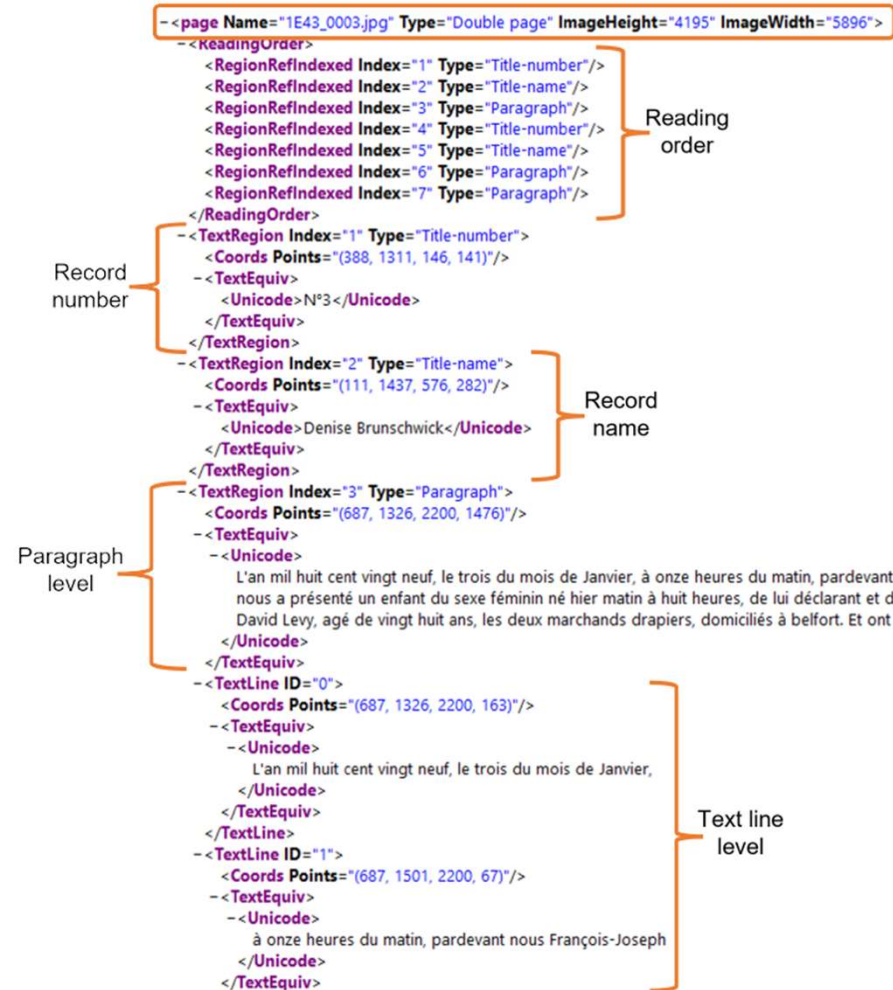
-<page Name="1E43_0003.jpg" Type="Double page" ImageHeight="4195" ImageWidth="5896">
-<ReadingOrder>
<RegionRefIndexed Index="1" Type="Title-number"/>
<RegionRefIndexed Index="2" Type="Title-name"/>
<RegionRefIndexed Index="3" Type="Paragraph"/>
<RegionRefIndexed Index="4" Type="Title-number"/>
<RegionRefIndexed Index="5" Type="Title-name"/>
<RegionRefIndexed Index="6" Type="Paragraph"/>
<RegionRefIndexed Index="7" Type="Paragraph"/>
</ReadingOrder>

Reading order

-<TextRegion Index="1" Type="Title-number">
<Coords Points="(388, 1311, 146, 141)"/>
-<TextEquiv>
<Unicode>N°3</Unicode>
</TextEquiv>
</TextRegion>

Record number

-<TextRegion Index="2" Type="Title-name">
<Coords Points="(111, 1437, 576, 282)"/>
-<TextEquiv>
<Unicode>Denise Brunschwick</Unicode>
</TextEquiv>
</TextRegion>

Record name

-<TextRegion Index="3" Type="Paragraph">
<Coords Points="(687, 1326, 2200, 1476)"/>
-<TextEquiv>
-<Unicode>
L'an mil huit cent vingt neuf, le trois du mois de Janvier, à onze heures du matin, pardevant
nous a présenté un enfant du sexe féminin né hier matin à huit heures, de lui déclarant et d
David Levy, agé de vingt huit ans, les deux marchands drapiers, domiciliés à belfort. Et ont
</Unicode>
</TextEquiv>

Paragraph level

-<TextLine ID="0">
<Coords Points="(687, 1326, 2200, 163)"/>
-<TextEquiv>
-<Unicode>
L'an mil huit cent vingt neuf, le trois du mois de Janvier,
</Unicode>
</TextEquiv>
</TextLine>
-<TextLine ID="1">
<Coords Points="(687, 1501, 2200, 67)"/>
-<TextEquiv>
-<Unicode>
à onze heures du matin, pardevant nous François-Joseph
</Unicode>
</TextEquiv>

Text line level